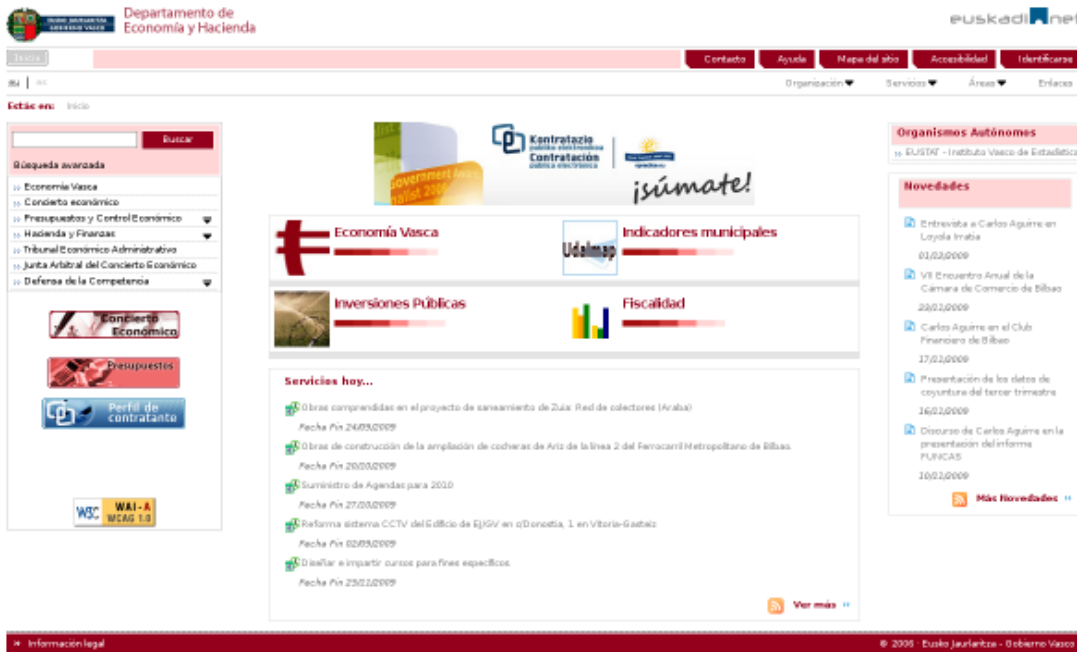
EUSKO JAURLARITZA GOBIERNO VASCO

Departamento de Economía y Hacienda

euskadi.net

Inicio

Contacto | Ayuda | Mapa del sitio | Accesibilidad | Identifícarse

eu | es

Organización | Servicios | Áreas | Enlaces

Estás en: Inicio

Buscar

Búsqueda avanzada

» Economía Vasca
» Concierto económico
» Presupuestos y Control Económico
» Hacienda y Finanzas
» Tribunal Económico Administrativo
» Junta Arbitral del Concierto Económico
» Defensa de la Competencia

Concierto Económico

Presupuestos

Perfil de contratante

W3C WAI-A WCAG 1.0

Kontratazio publiko elektronikoa
Contratación pública electrónica

¡súmate!

Economía Vasca

Indicadores municipales

Udalmap

Inversiones Públicas

Fiscalidad

Servicios hoy...

Obras comprendidas en el proyecto de saneamiento de Zuia: Red de colectores (Araba)
Fecha Fin 24/03/2009

Obras de construcción de la ampliación de cocheras de Ariz de la línea 2 del Ferrocarril Metropolitano de Bilbao.
Fecha Fin 20/03/2009

Suministro de Agendas para 2010
Fecha Fin 27/03/2009

Reforma sistema CCTV del Edificio de EJGV en c/Donostia, 1 en Vitoria-Gasteiz
Fecha Fin 02/03/2009

Diseñar e impartir cursos para fines específicos
Fecha Fin 25/02/2009

Ver más »

Organismos Autónomos

» EUSTAT - Instituto Vasco de Estadística

Novedades

Entrevista a Carlos Aguirre en Loyola Irratia
01/02/2009

VII Encuentro Anual de la Cámara de Comercio de Bilbao
20/02/2009

Carlos Aguirre en el Club Financiero de Bilbao
17/02/2009

Presentación de los datos de coyuntura del tercer trimestre
16/02/2009

Discurso de Carlos Aguirre en la presentación del informe FUNCAS
10/02/2009

Más Novedades »

» Información legal

© 2005 · Eusko Jaurlaritza - Gobierno Vasco